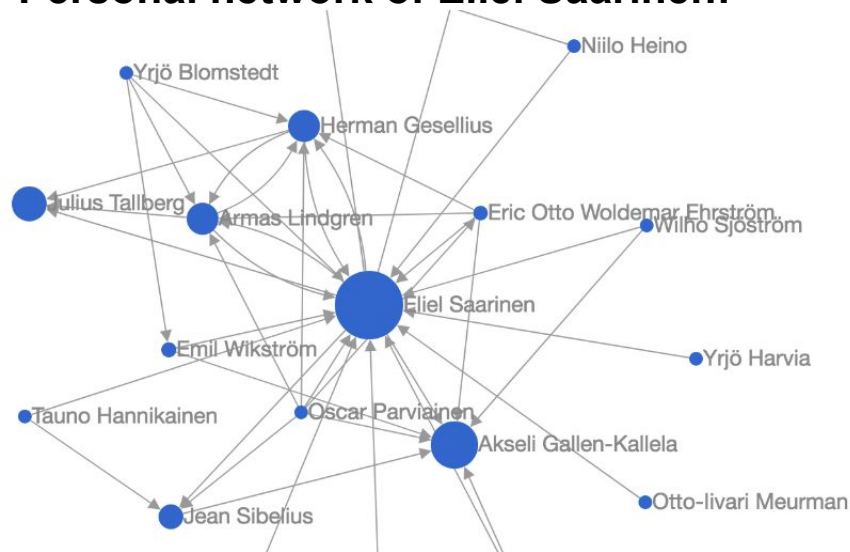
Personal network of Eliel Saarinen

Niilo Heino
Yrjö Blomstedt
Herman Gesellius
Julius Tallberg
Armas Lindgren
Eric Otto Woldemar Ehrström
Wilho Sjöström
Eliel Saarinen
Emil Wikström
Yrjö Harvia
Tauno Hannikainen
Oscar Parviainen
Akseli Gallen-Kallela
Otto-Iivari Meurman
Jean Sibelius